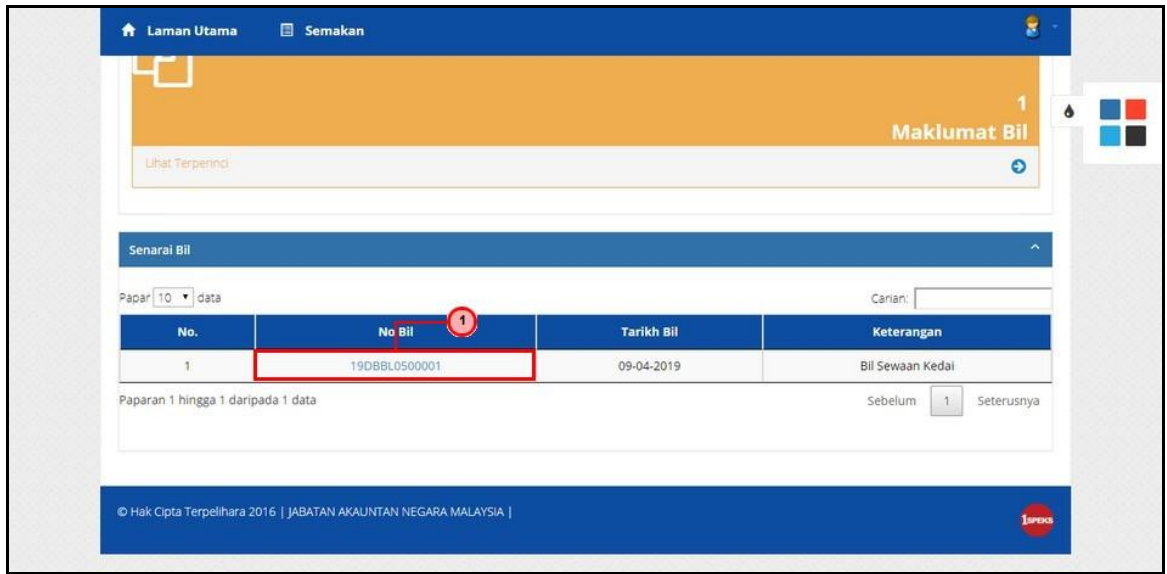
Laman Utama Semakan

1
Maklumat Bil

Lihat Terperinci

Senarai Bil

Papar 10 data

Carian:

| No. | No Bil | Tarikh Bil | Keterangan |
|---|---|---|---|
| 1 | 19DBBL0500001 | 09-04-2019 | Bil Sewaan Kedai |

1

Paparan 1 hingga 1 daripada 1 data

Sebelum 1 Seterusnya

© Hak Cipta Terpelihara 2016 | JABATAN AKAUNTAN NEGARA MALAYSIA |

1SPEKS